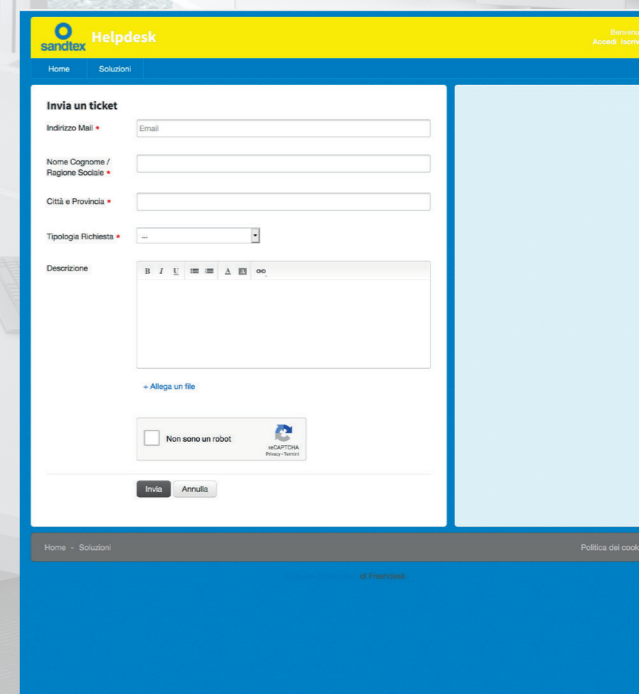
sandtex Helpdesk

Benven
Accedi Iscriv

Home Soluzioni

Invia un ticket

Indirizzo Mail • Email

Nome Cognome / Ragione Sociale •

Città e Provincia •

Tipologia Richiesta • --

Descrizione

B I U A oo

+ Allega un file

Non sono un robot
reCAPTCHA
Privacy - Termini

Invia Annulla

Home - Soluzioni

Politica dei cook

di Freshdesk